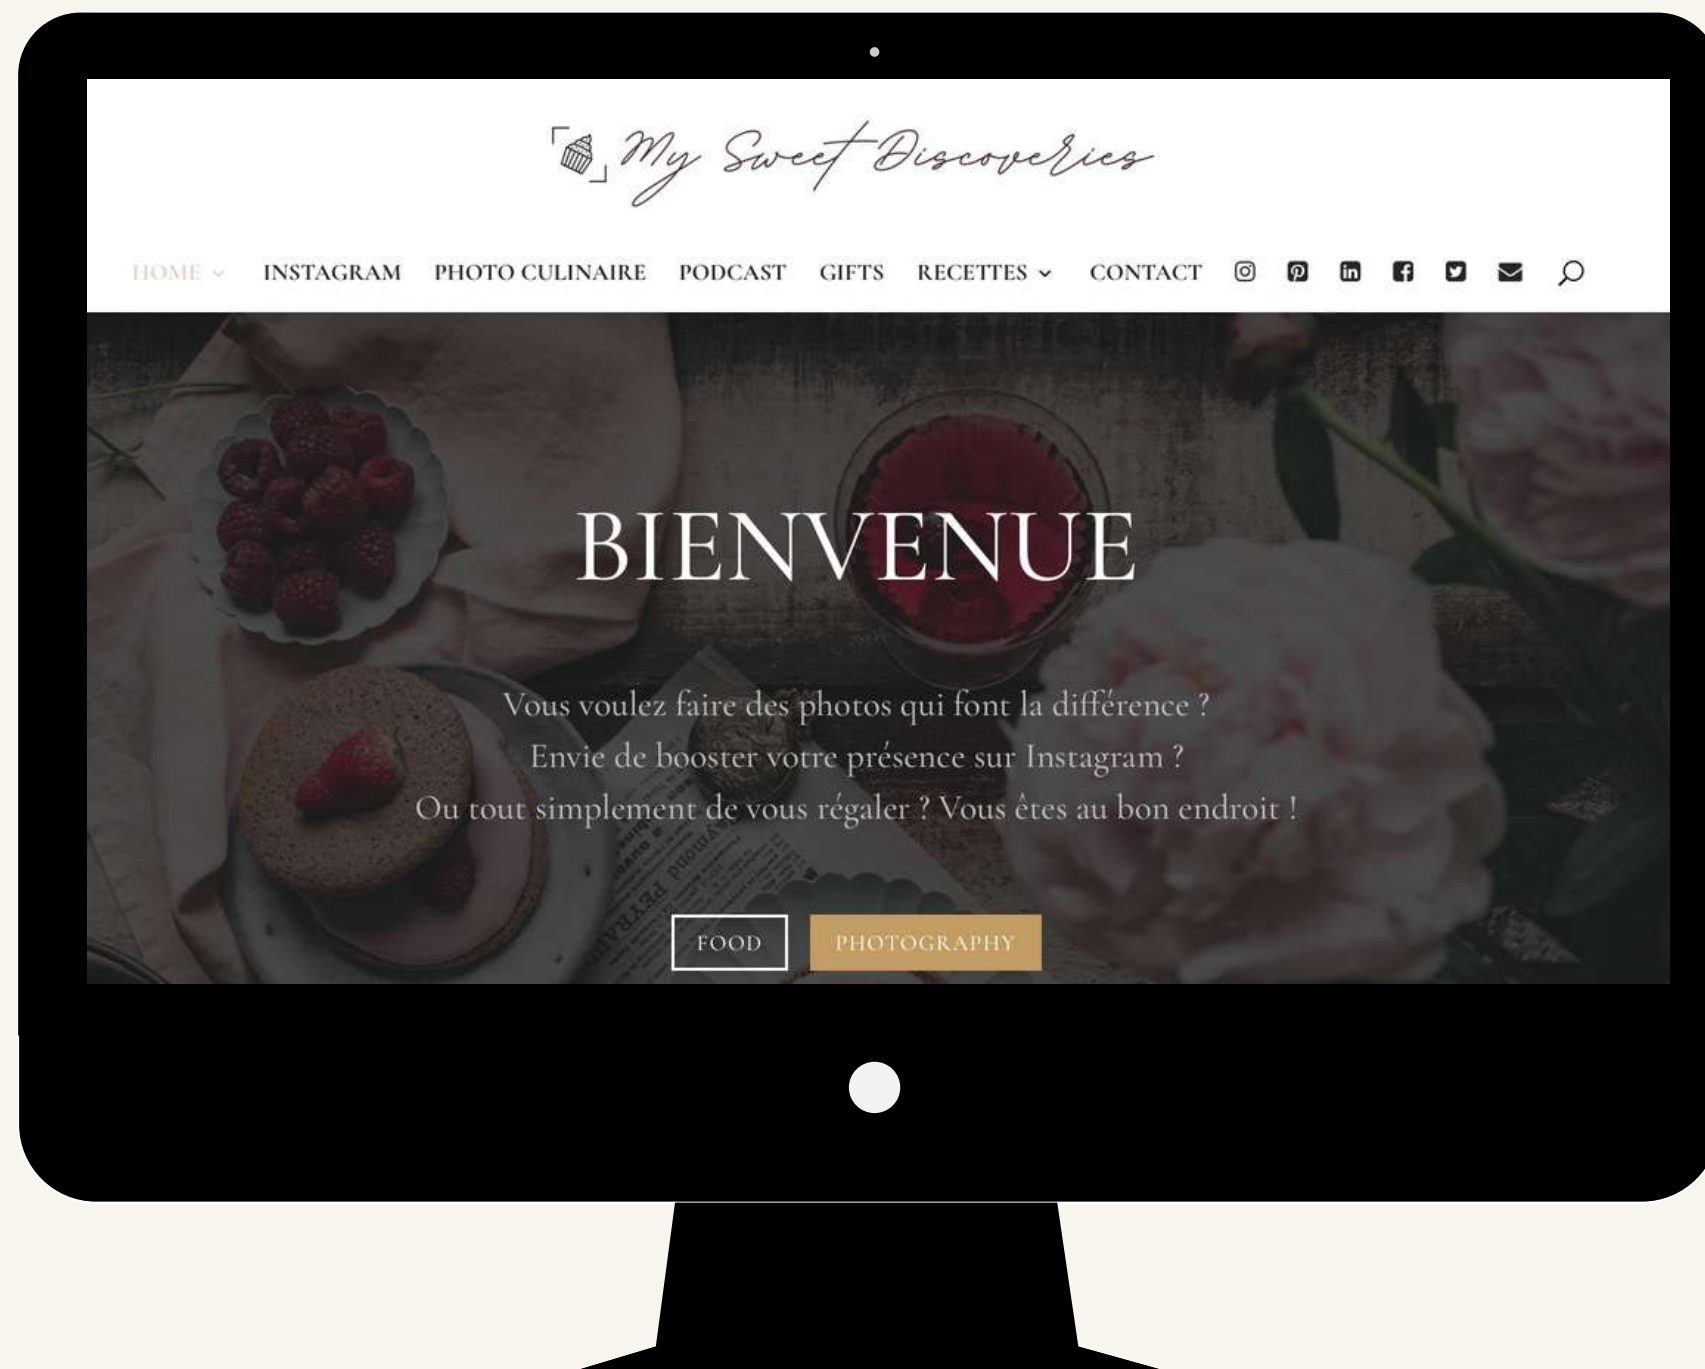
My Sweet Discoveries

HOME INSTAGRAM PHOTO CULINAIRE PODCAST GIFTS RECETTES CONTACT

BIENVENUE

Vous voulez faire des photos qui font la différence ?
Envie de booster votre présence sur Instagram ?
Ou tout simplement de vous régaler ? Vous êtes au bon endroit !

FOOD PHOTOGRAPHY